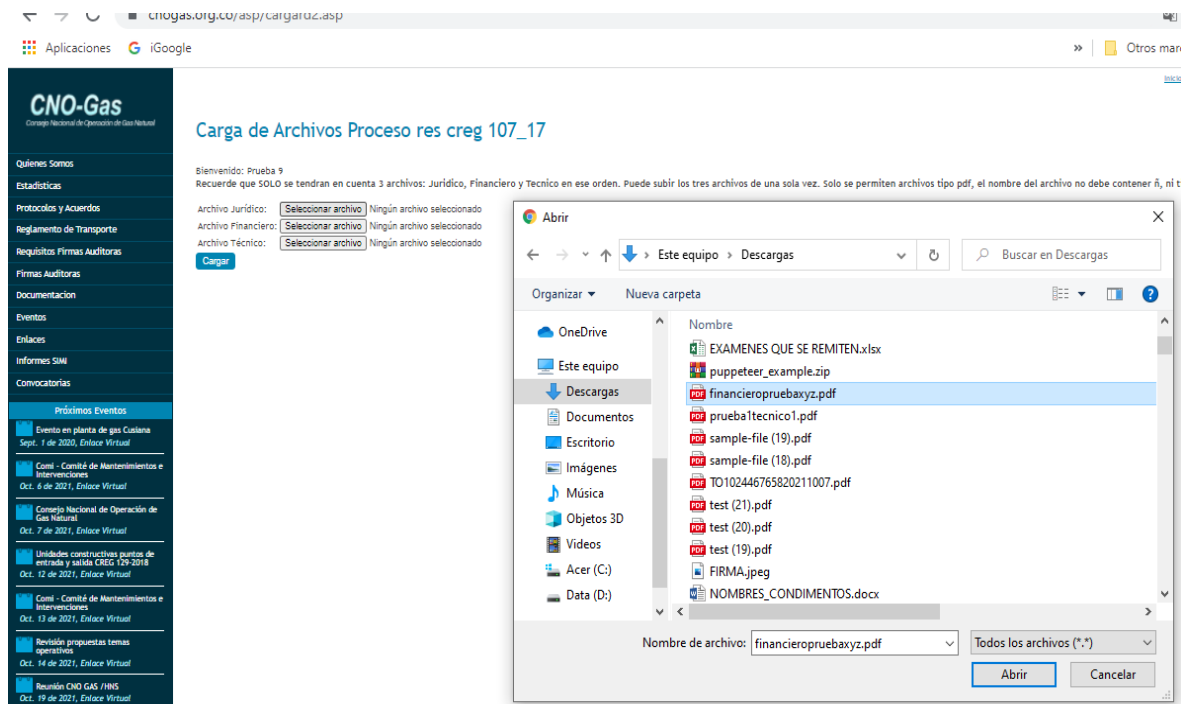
cnogas.org.co/asp/cargard2.asp

Aplicaciones iGoogle

» Otros mar

Inici

CNO-Gas
Consejo Nacional de Operación de Gas Natural

Quienes Somos
Estadisticas
Protocolos y Acuerdos
Reglamento de Transporte
Requisitos Firmas Auditoras
Firmas Auditoras
Documentacion
Eventos
Enlaces
Informes SIMI
Convocatorias

Próximos Eventos

Evento en planta de gas Cusiana
Sept. 1 de 2020, Enlace Virtual

Comi - Comité de Mantenimientos e Intervenciones
Oct. 6 de 2021, Enlace Virtual

Consejo Nacional de Operación de Gas Natural
Oct. 7 de 2021, Enlace Virtual

Unidades constructivas puntos de entrada y salida CREG 129-2018
Oct. 12 de 2021, Enlace Virtual

Comi - Comité de Mantenimientos e Intervenciones
Oct. 13 de 2021, Enlace Virtual

Revisión propuestas temas operativos
Oct. 14 de 2021, Enlace Virtual

Reunión CNO GAS /HNS
Oct. 19 de 2021, Enlace Virtual

Carga de Archivos Proceso res creg 107_17

Bienvenido: Prueba 9
Recuerde que SOLO se tendran en cuenta 3 archivos: Juridico, Financiero y Tecnico en ese orden. Puede subir los tres archivos de una sola vez. Solo se permiten archivos tipo pdf, el nombre del archivo no debe contener ñ, ni t

Archivo Jurídico: Seleccionar archivo Ningún archivo seleccionado
Archivo Financiero: Seleccionar archivo Ningún archivo seleccionado
Archivo Técnico: Seleccionar archivo Ningún archivo seleccionado
Cargar

Abrir

Este equipo > Descargas
Buscar en Descargas

Organizar ▾ Nueva carpeta

OneDrive
Este equipo
Descargas
Documentos
Escritorio
Imágenes
Música
Objetos 3D
Videos
Acer (C:)
Data (D:)

Nombre
EXAMENES QUE SE REMITEN.xlsx
puppeteer_example.zip
financieropruebaxyz.pdf
prueba1tecnico1.pdf
sample-file (19).pdf
sample-file (18).pdf
TO10244676582021l007.pdf
test (21).pdf
test (20).pdf
test (19).pdf
FIRMA.jpeg
NOMBRES_CONDIMENTOS.docx

Nombre de archivo: financieropruebaxyz.pdf
Todos los archivos (*.*)
Abrir
Cancelar